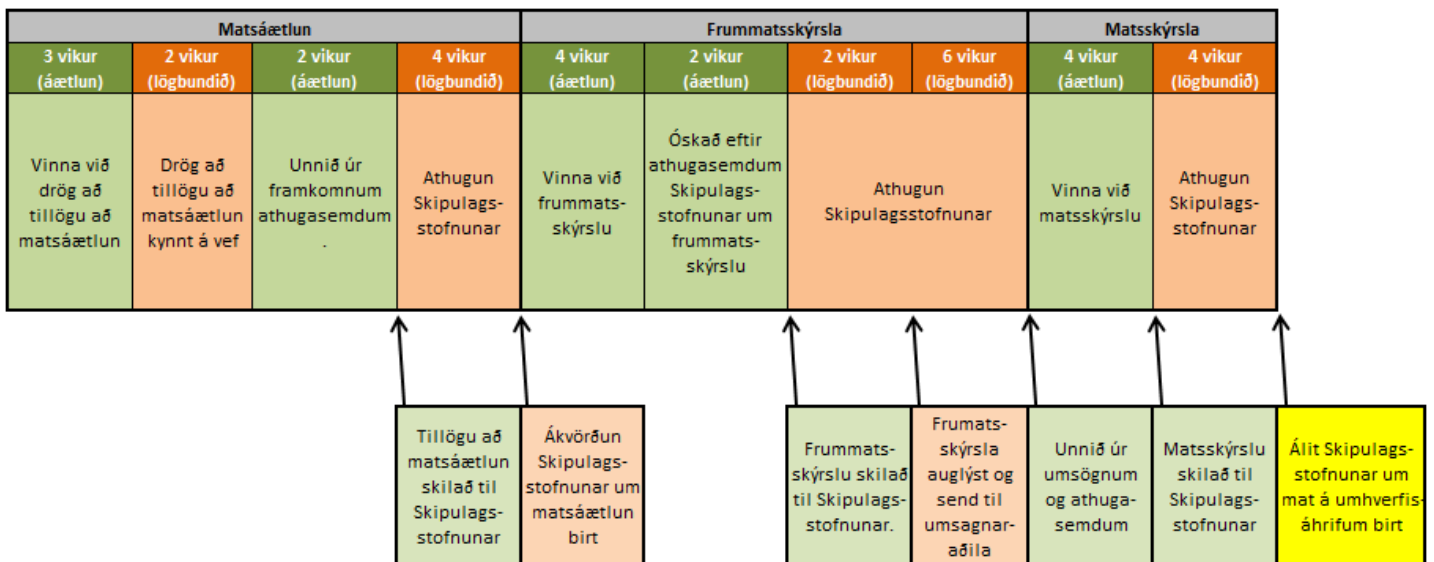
| Matsáætlun | | | | Frummatsskýrsla | | | | Matsskýrsla | |
|---|---|---|---|---|---|---|---|---|---|
| 3 vikur (áætlun) | 2 vikur (lögbundið) | 2 vikur (áætlun) | 4 vikur (lögbundið) | 4 vikur (áætlun) | 2 vikur (áætlun) | 2 vikur (lögbundið) | 6 vikur (lögbundið) | 4 vikur (áætlun) | 4 vikur (lögbundið) |
| Vinna við drög að tillögu að matsáætlun | Drög að tillögu að matsáætlun kynnt á vef | Unnið úr framkomnum athugasemdum . | Athugun Skipulagsstofnunar | Vinna við frummatsskýrslu | Óskað eftir athugasemdum Skipulagsstofnunar um frummatsskýrslu | Athugun Skipulagsstofnunar | | Vinna við matsskýrslu | Athugun Skipulagsstofnunar |

Tillögu að matsáætlun skilað til Skipulagsstofnunar

Ákvörðun Skipulagsstofnunar um matsáætlun birt

Frummatsskýrslu skilað til Skipulagsstofnunar.

Frumatsskýrsla auglýst og send til umsagnaraðila

Unnið úr umsögnum og athugasemdum

Matsskýrslu skilað til Skipulagsstofnunar

Álit Skipulagsstofnunar um mat á umhverfisáhrifum birt